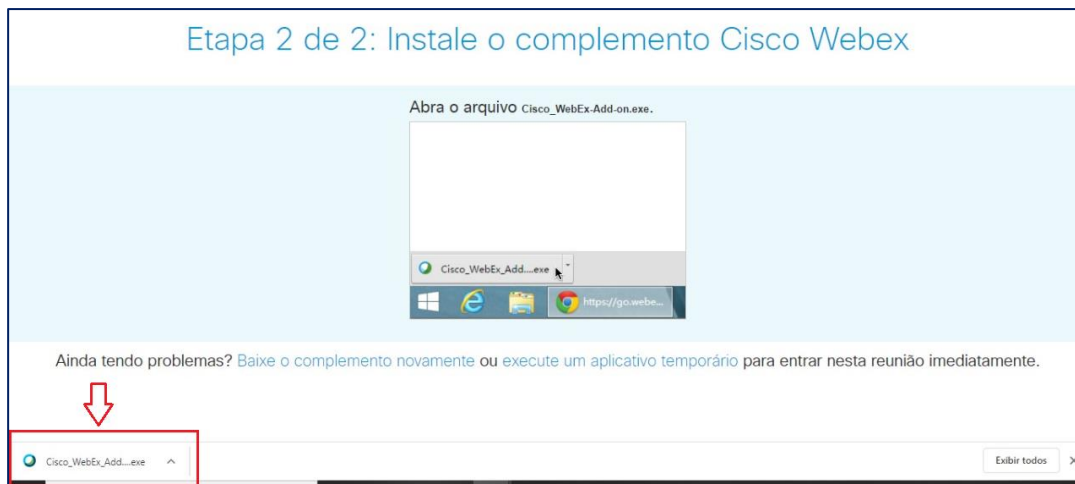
Etapa 2 de 2: Instale o complemento Cisco Webex

Abra o arquivo Cisco_WebEx-Add-on.exe.

Cisco_WebEx_Add....exe

https://go.webe...

Ainda tendo problemas? Baixe o complemento novamente ou execute um aplicativo temporário para entrar nesta reunião imediatamente.

Cisco_WebEx_Add....exe

Exibir todos